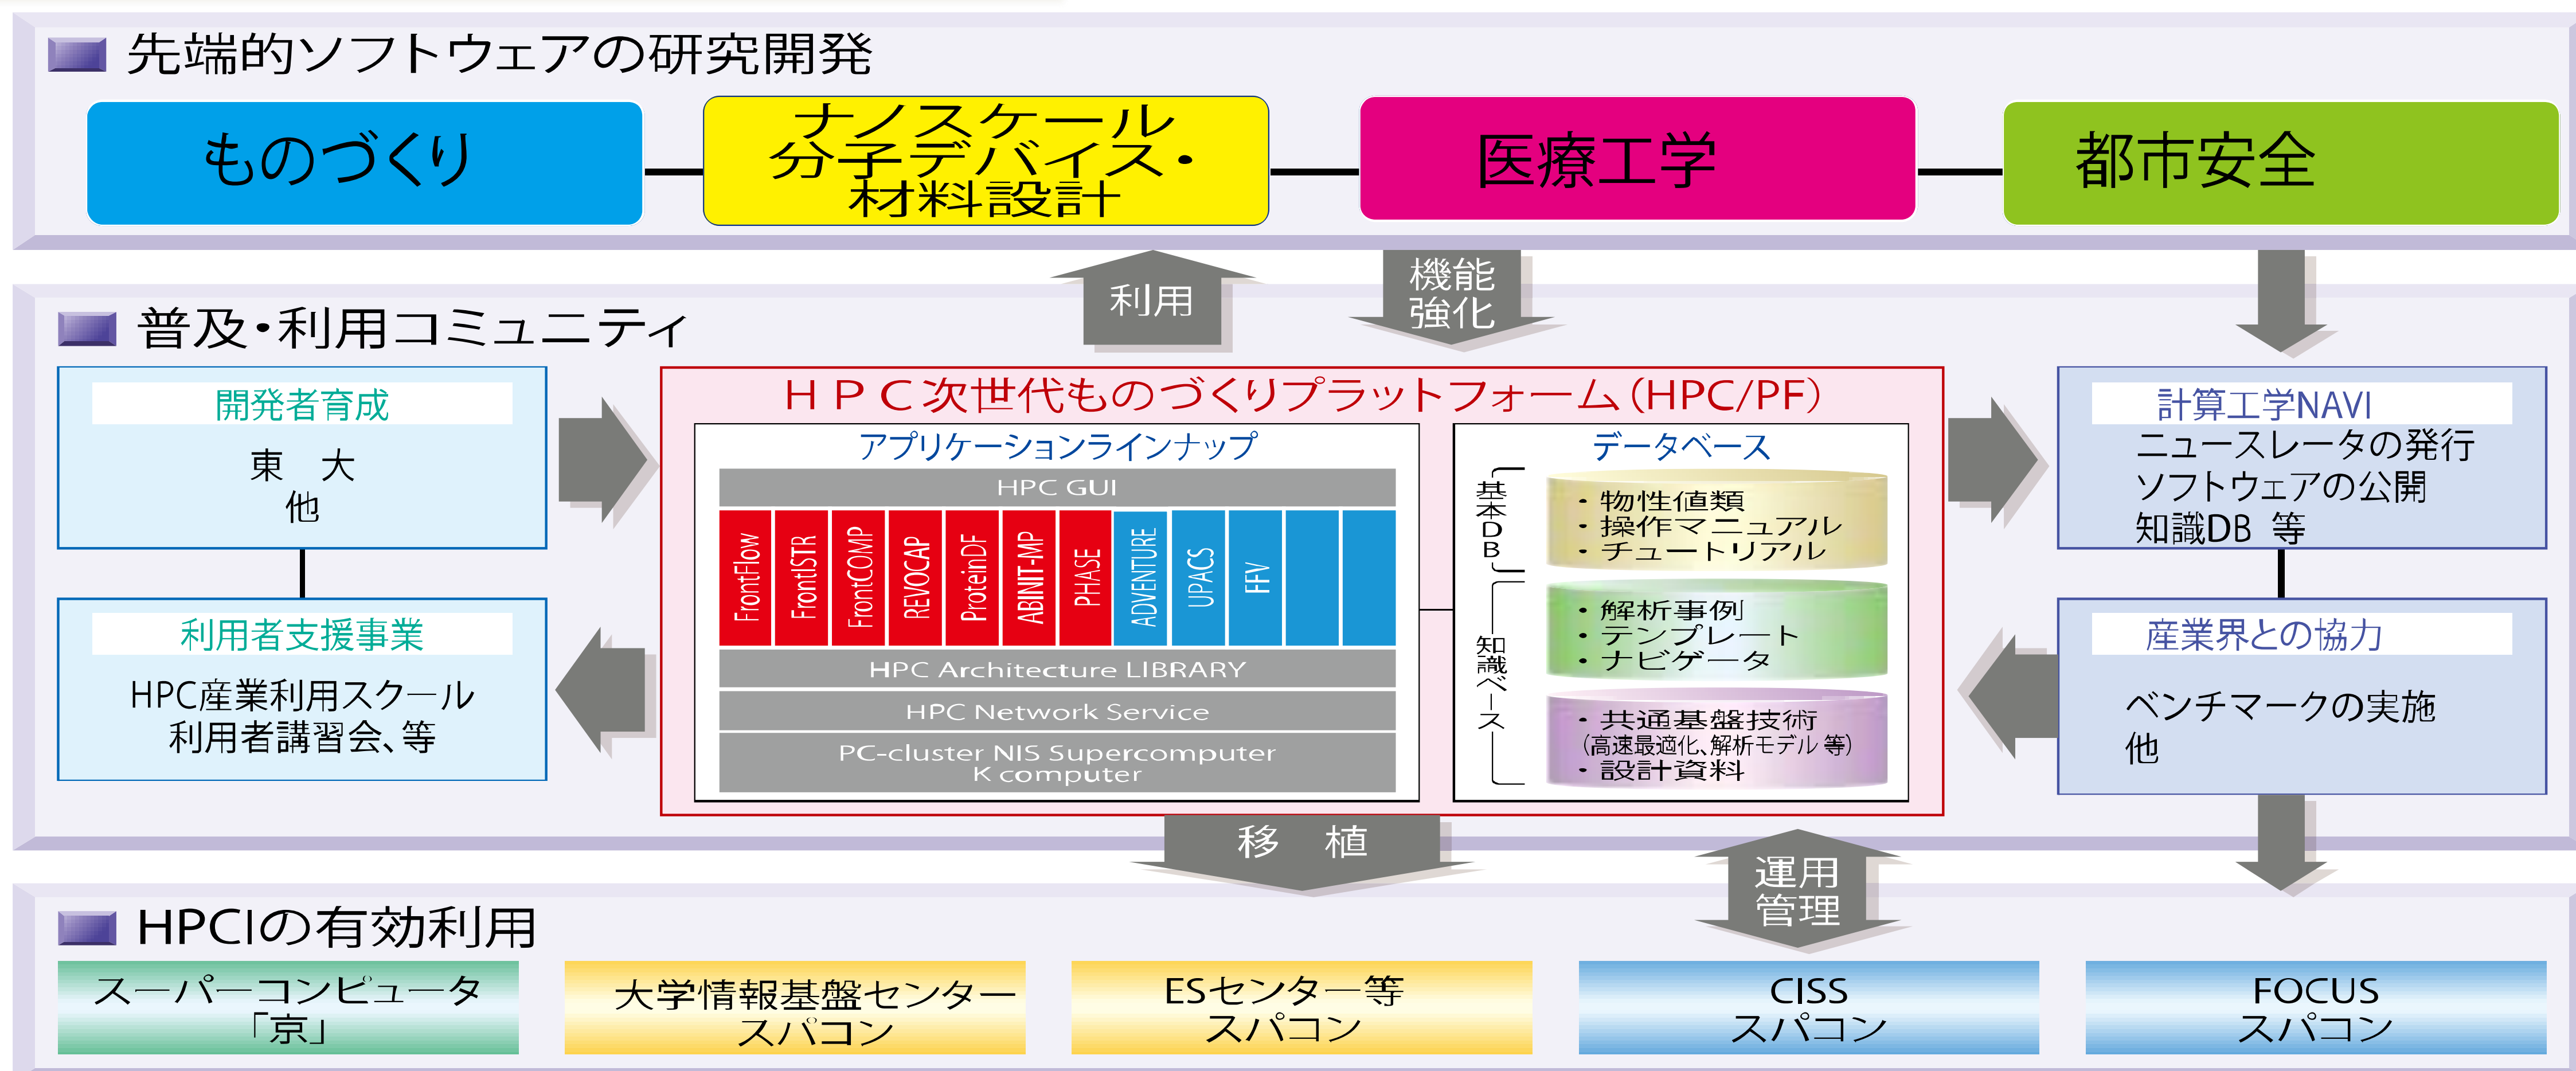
先端的ソフトウェアの研究開発

ものづくり

ナノスケール分子デバイス・材料設計

医療工学

都市安全

利用

機能強化

普及・利用コミュニティ

開発者育成
東　大
他

利用者支援事業
HPC産業利用スクール
利用者講習会、等

ＨＰＣ次世代ものづくりプラットフォーム（HPC/PF）

アプリケーションラインナップ

HPC GUI

FrontFlow
FrontISTR
FrontCOMP
REVOCAP
ProteinDF
ABINIT-MP
PHASE
ADVENTURE
UPACS
FFV

HPC Architecture LIBRARY
HPC Network Service
PC-cluster NIS Supercomputer
K computer

データベース

基本DB
・物性値類
・操作マニュアル
・チュートリアル

知識ベース
・解析事例
・テンプレート
・ナビゲータ
・共通基盤技術
（高速最適化、解析モデル 等）
・設計資料

計算工学NAVI
ニュースレータの発行
ソフトウェアの公開
知識DB 等

産業界との協力
ベンチマークの実施
他

移　植

運用管理

HPCIの有効利用

スーパーコンピュータ
「京」

大学情報基盤センター
スパコン

ESセンター等
スパコン

CISS
スパコン

FOCUS
スパコン